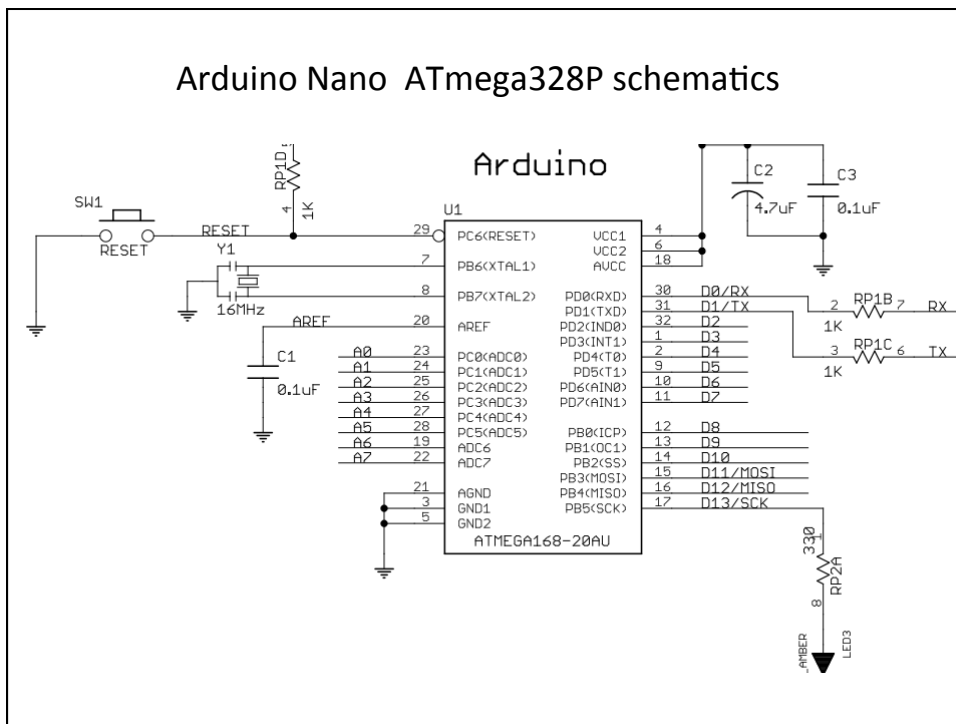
Arduino Nano ATmega328P schematics

Arduino

SW1
RESET
RESET
RP1D
4
1K
Y1
16MHz
AREF
C1
0.1uF
A0
A1
A2
A3
A4
A5
A6
A7

U1
29 PC6(RESET)
7 PB6(XTAL1)
8 PB7(XTAL2)
20 AREF
23 PC0(ADC0)
24 PC1(ADC1)
25 PC2(ADC2)
26 PC3(ADC3)
27 PC4(ADC4)
28 PC5(ADC5)
19 ADC6
22 ADC7
21 AGND
3 GND1
5 GND2
ATMEGA168-20AU

VCC1 4
VCC2 6
AVCC 18
PD0(RXD) 30 D0/RX
PD1(TXD) 31 D1/TX
PD2(IND0) 32 D2
PD3(INT1) 1 D3
PD4(T0) 2 D4
PD5(T1) 9 D5
PD6(AIN0) 10 D6
PD7(AIN1) 11 D7
PB0(ICP) 12 D8
PB1(OC1) 13 D9
PB2(SS) 14 D10
PB3(MOSI) 15 D11/MOSI
PB4(MISO) 16 D12/MISO
PB5(SCK) 17 D13/SCK

C2
4.7uF
C3
0.1uF

2 RP1B 7 RX
1K
3 RP1C 6 TX
1K

330
1
RP2A
8
AMBER
LED3